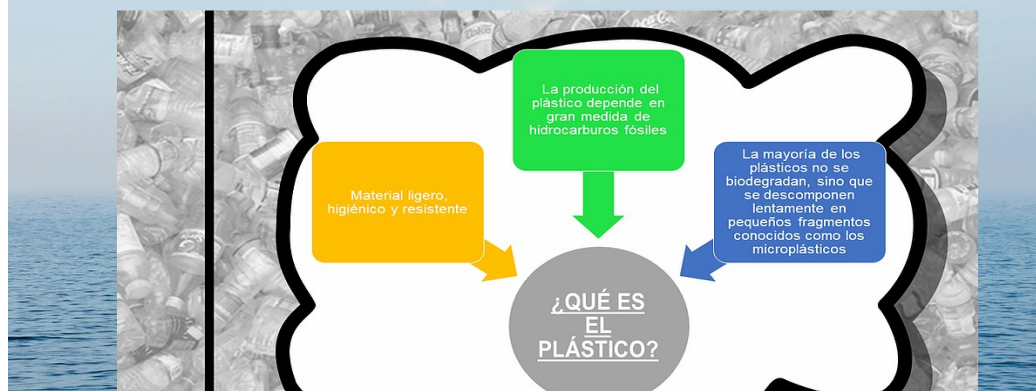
La producción del plástico depende en gran medida de hidrocarburos fósiles

Material ligero, higiénico y resistente

La mayoría de los plásticos no se biodegradan, sino que se descomponen lentamente en pequeños fragmentos conocidos como los microplásticos

¿QUÉ ES EL PLÁSTICO?